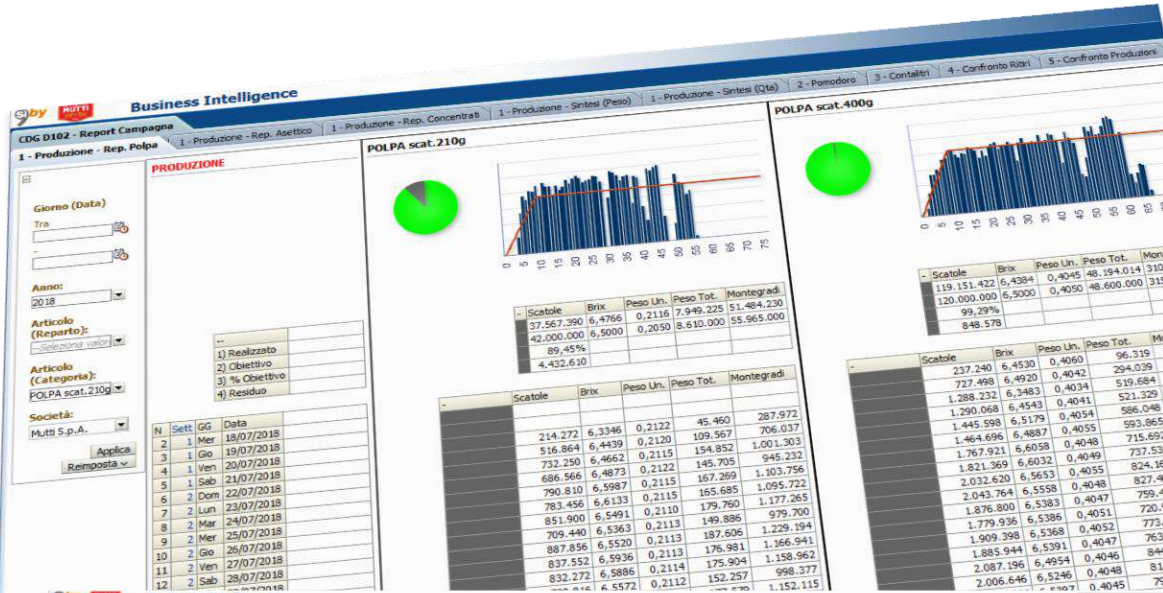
by MUTTI Business Intelligence

CDG D102 - Report Campagna

1 - Produzione - Rep. Polpa | 1 - Produzione - Rep. Asettico | 1 - Produzione - Rep. Concentrati | 1 - Produzione - Sintesi (Peso) | 1 - Produzione - Sintesi (Qta) | 2 - Pomodoro | 3 - Contalitri | 4 - Confronto Ritiri | 5 - Confronto Produzioni

Giorno (Data)
Tra
-

Anno:
2018

Articolo (Reparto):
-Seleziona valori-

Articolo (Categoria):
POLPA scat.210g

Società:
Mutti S.p.A.

Applica
Reimposta

PRODUZIONE

| -- | |
|---|---|
| 1) Realizzato | |
| 2) Obiettivo | |
| 3) % Obiettivo | |
| 4) Residuo | |

| N | Sett | GG | Data |
|---|---|---|---|
| 2 | 1 | Mer | 18/07/2018 |
| 3 | 1 | Gio | 19/07/2018 |
| 4 | 1 | Ven | 20/07/2018 |
| 5 | 1 | Sab | 21/07/2018 |
| 6 | 2 | Dom | 22/07/2018 |
| 7 | 2 | Lun | 23/07/2018 |
| 8 | 2 | Mar | 24/07/2018 |
| 9 | 2 | Mer | 25/07/2018 |
| 10 | 2 | Gio | 26/07/2018 |
| 11 | 2 | Ven | 27/07/2018 |
| 12 | 2 | Sab | 28/07/2018 |

POLPA scat.210g

0 5 10 15 20 25 30 35 40 45 50 55 60 65 70 75

| - | Scatole | Brix | Peso Un. | Peso Tot. | Montegradi |
|---|---|---|---|---|---|
| | 37.567.390 | 6,4766 | 0,2116 | 7.949.225 | 51.484.230 |
| | 42.000.000 | 6,5000 | 0,2050 | 8.610.000 | 55.965.000 |
| | 89,45% | | | | |
| | 4.432.610 | | | | |

| - | Scatole | Brix | Peso Un. | Peso Tot. | Montegradi |
|---|---|---|---|---|---|
| | | | | 45.460 | 287.972 |
| | 214.272 | 6,3346 | 0,2122 | 109.567 | 706.037 |
| | 516.864 | 6,4439 | 0,2120 | 154.852 | 1.001.303 |
| | 732.250 | 6,4662 | 0,2115 | 145.705 | 945.232 |
| | 686.566 | 6,4873 | 0,2122 | 167.269 | 1.103.756 |
| | 790.810 | 6,5987 | 0,2115 | 165.685 | 1.095.722 |
| | 783.456 | 6,6133 | 0,2115 | 179.760 | 1.177.265 |
| | 851.900 | 6,5491 | 0,2110 | 149.886 | 979.700 |
| | 709.440 | 6,5363 | 0,2113 | 187.606 | 1.229.194 |
| | 887.856 | 6,5520 | 0,2113 | 176.981 | 1.166.941 |
| | 837.552 | 6,5936 | 0,2113 | 175.904 | 1.158.962 |
| | 832.272 | 6,5886 | 0,2114 | 152.257 | 998.377 |
| | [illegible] | 6,5572 | 0,2112 | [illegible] | 1.152.115 |

POLPA scat.400g

0 5 10 15 20 25 30 35 40 45 50 55 60 65

| - | Scatole | Brix | Peso Un. | Peso Tot. | Mo |
|---|---|---|---|---|---|
| | 119.151.422 | 6,4384 | 0,4045 | 48.194.014 | 310 |
| | 120.000.000 | 6,5000 | 0,4050 | 48.600.000 | 315 |
| | 99,29% | | | | |
| | 848.578 | | | | |

| - | Scatole | Brix | Peso Un. | Peso Tot. | Mo |
|---|---|---|---|---|---|
| | 237.240 | 6,4530 | 0,4060 | 96.319 | |
| | 727.498 | 6,4920 | 0,4042 | 294.039 | |
| | 1.288.232 | 6,3483 | 0,4034 | 519.684 | |
| | 1.290.068 | 6,4543 | 0,4041 | 521.329 | |
| | 1.445.598 | 6,5179 | 0,4054 | 586.048 | |
| | 1.464.696 | 6,4887 | 0,4055 | 593.865 | |
| | 1.767.921 | 6,6058 | 0,4048 | 715.69 | |
| | 1.821.369 | 6,6032 | 0,4049 | 737.53 | |
| | 2.032.620 | 6,5653 | 0,4055 | 824.1 | |
| | 2.043.764 | 6,5558 | 0,4048 | 827.4 | |
| | 1.876.800 | 6,5383 | 0,4047 | 759.4 | |
| | 1.779.936 | 6,5386 | 0,4051 | 720.5 | |
| | 1.909.398 | 6,5368 | 0,4052 | 773. | |
| | 1.885.944 | 6,5391 | 0,4047 | 763 | |
| | 2.087.196 | 6,4954 | 0,4046 | 844 | |
| | 2.006.646 | 6,5246 | 0,4048 | 81 | |
| | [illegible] | 6,5397 | 0,4045 | 79 | |